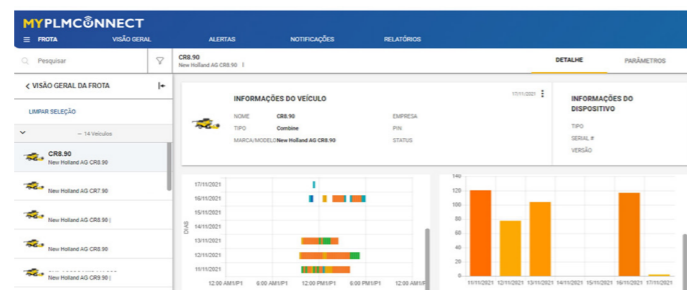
MYPLMCONNECT

FROTA VISÃO GERAL ALERTAS NOTIFICAÇÕES RELATÓRIOS

Pesquisar

< VISÃO GERAL DA FROTA

LIMPAR SELEÇÃO

— 14 Veículos

CR8.90
New Holland AG CR8.90

New Holland AG CR7.90

New Holland AG CR8.90 |

New Holland AG CR8.90

New Holland AG CR9.90 |

CR8.90
New Holland AG CR8.90 |

DETALHE PARÂMETROS

INFORMAÇÕES DO VEÍCULO

17/11/2021

NOME CR8.90
TIPO Combine
MARCA/MODELO New Holland AG CR8.90

EMPRESA
PIN
STATUS

INFORMAÇÕES DO DISPOSITIVO

TIPO
SERIAL #
VERSÃO

17/11/2021
16/11/2021
15/11/2021
14/11/2021
13/11/2021
12/11/2021
11/11/2021

DIAS

12:00 AM/1P1 6:00 AM/1P1 12:00 PM/1P1 6:00 PM/1P1 12:00 AM/1P1

140
120
100
80
60
40
20
0

11/11/2021 12/11/2021 13/11/2021 14/11/2021 15/11/2021 16/11/2021 17/11/2021